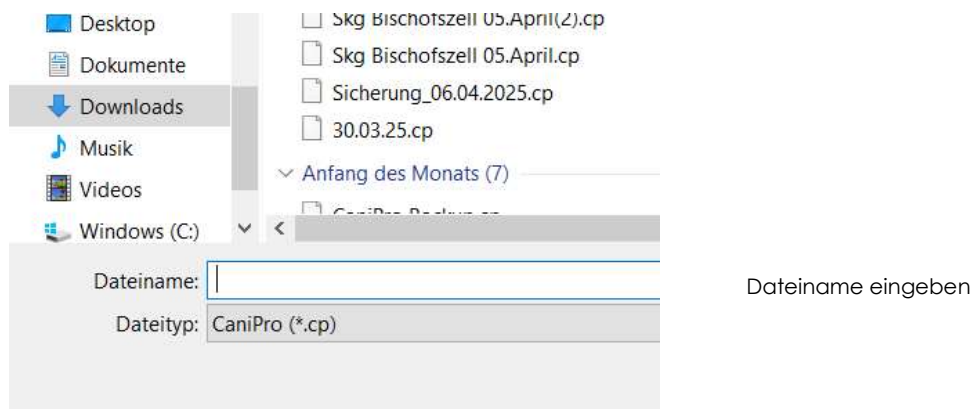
Desktop
Dokumente
Downloads
Musik
Videos
Windows (C:)

Skg Bischofszell 05.April(2).cp
Skg Bischofszell 05.April.cp
Sicherung_06.04.2025.cp
30.03.25.cp
Anfang des Monats (7)
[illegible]

Dateiname:
Dateityp: CaniPro (*.cp)

Dateiname eingeben